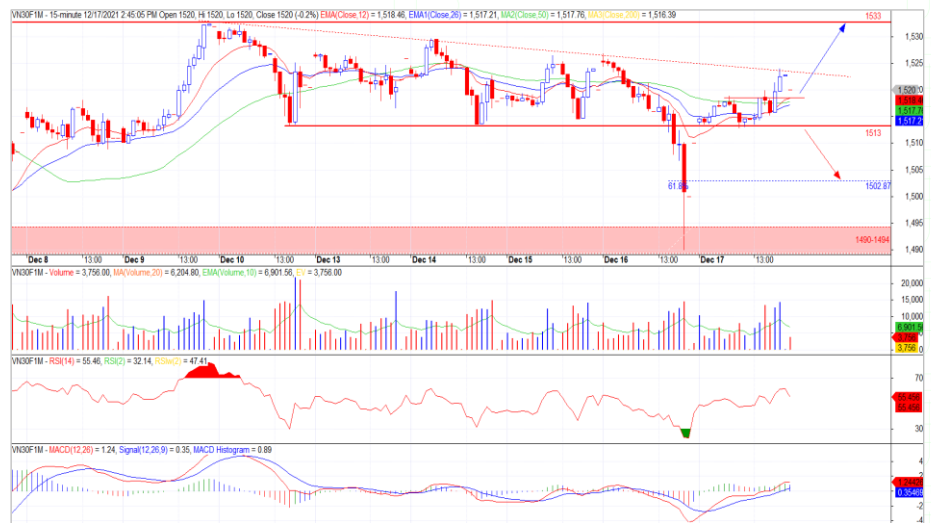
VN30F1M - 15-minute 12/17/2021 2:45:05 PM Open 1520, Hi 1520, Lo 1520, Close 1520 (-0.2%) EMA(Close,12) = 1,518.46, EMA1(Close,26) = 1,517.21, MA2(Close,50) = 1,517.76, MA3(Close,200) = 1,516.39

1533
1,530
1,525
1,520
1,518.4
1,517.7
1,517.2
1513
1,510
1,505
1502.87
1,500
1,495
1490-1484
1,490
61.8%

Dec 8 13:00 Dec 9 13:00 Dec 10 13:00 Dec 13 13:00 Dec 14 13:00 Dec 15 13:00 Dec 16 13:00 Dec 17 13:00

VN30F1M - Volume = 3,756.00, MA(Volume,20) = 6,204.80, EMA(Volume,10) = 6,901.56, EV = 3,756.00

20,000
15,000
10,000
6,901.5
3,756
0

VN30F1M - RSI(14) = 55.46, RSI(2) = 32.14, RSI(3) = 47.41

70
55.456
30

VN30F1M - MACD(12,26) = 1.24, Signal(12,26,9) = 0.35, MACD Histogram = 0.89

2
1.2442
0.3546
-2
-4